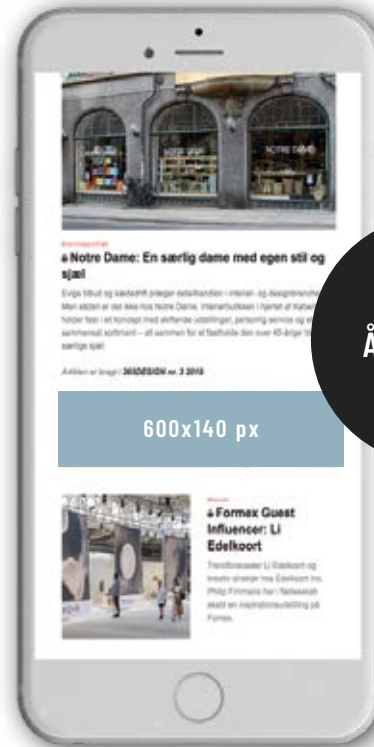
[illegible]

Notre Dame: En særlig dame med egen stil og sjæl

Evige tilbud og kækkehift præger detailhandlen i interiør- og designbranchen. Men sådan er det ikke hos Notre Dame, interiørbutikken i hjertet af København, der holder fast i et koncept med skiftende udstillinger, personlig service og et sammensat sortiment – alt sammen for at fastholde den over 40-årige butiks særlige sjæl.

Artiklen er bragt i 360DESIGN nr. 3 2018

600x140 px

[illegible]

Formex Guest Influencer: Li Edelkoort

Trendforecaster Li Edelkoort og kreativ direktør hos Edelkoort Inc. Philip Fimmano har i fællesskab skabt en inspirationsudstilling på Formex.

Å